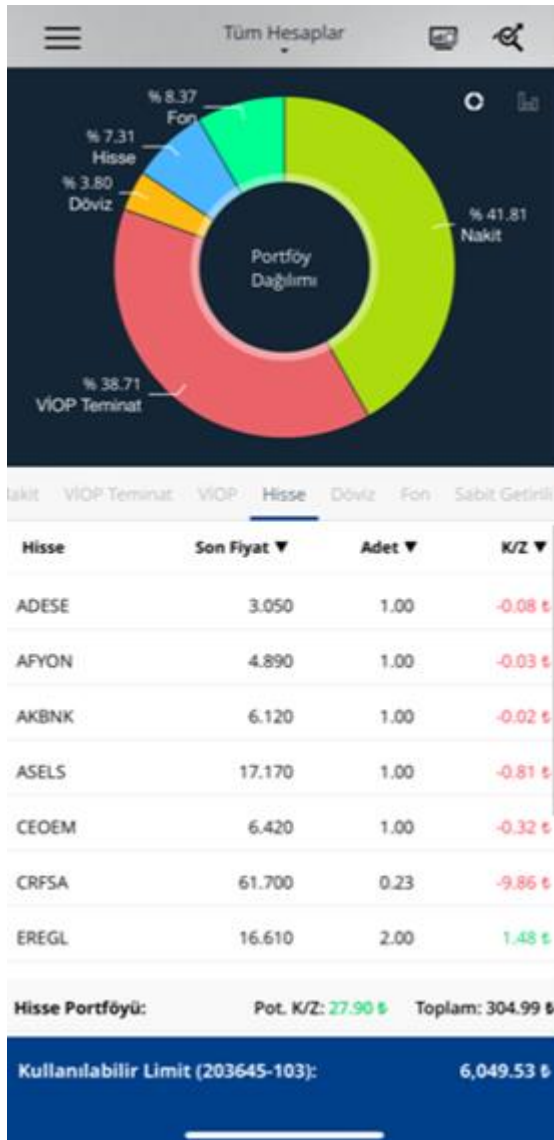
Tüm Hesaplar

% 8.37
Fon

% 7.31
Hisse

% 3.80
Döviz

% 41.81
Nakit

Portföy Dağılımı

% 38.71
VİOP Teminat

Nakit VİOP Teminat VİOP Hisse Döviz Fon Sabit Getirili

| Hisse | Son Fiyat ▼ | Adet ▼ | K/Z ▼ |
|---|---|---|---|
| ADESE | 3.050 | 1.00 | -0.08 ₺ |
| AFYON | 4.890 | 1.00 | -0.03 ₺ |
| AKBNK | 6.120 | 1.00 | -0.02 ₺ |
| ASELS | 17.170 | 1.00 | -0.81 ₺ |
| CEOEM | 6.420 | 1.00 | -0.32 ₺ |
| CRFSA | 61.700 | 0.23 | -9.86 ₺ |
| EREGL | 16.610 | 2.00 | 1.48 ₺ |

Hisse Portföyü: Pot. K/Z: 27.90 ₺ Toplam: 304.99 ₺

Kullanılabilir Limit (203645-103): 6,049.53 ₺